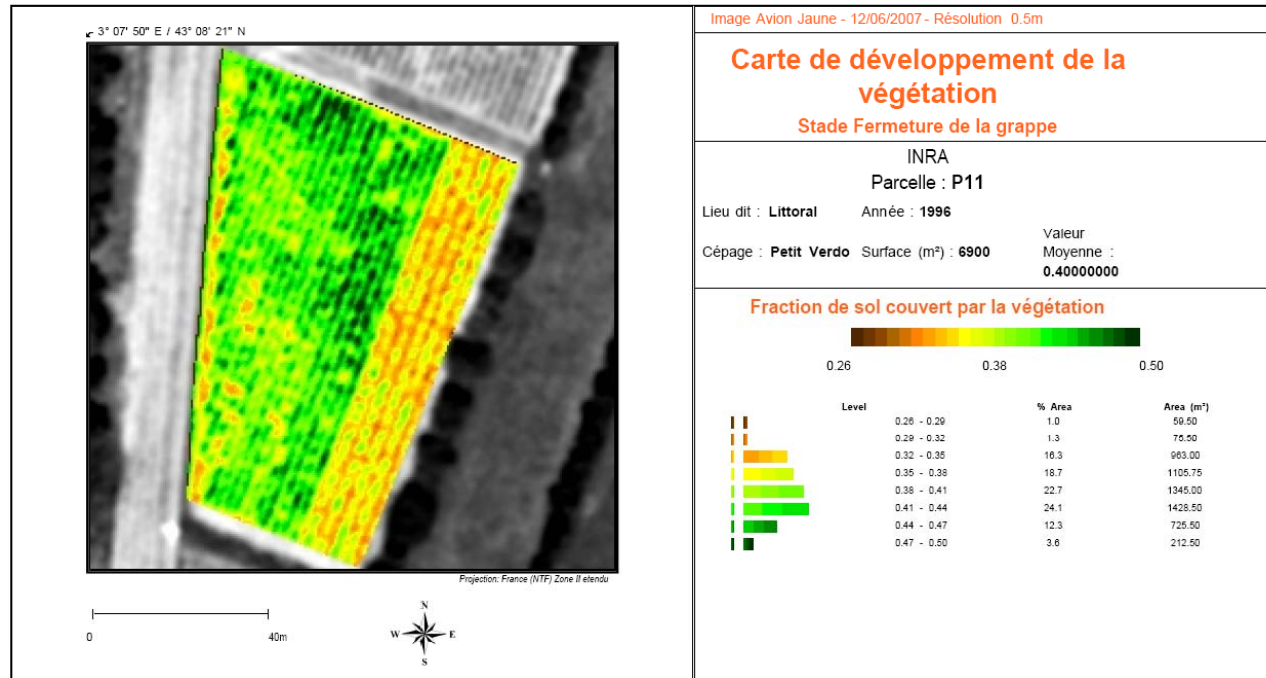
3° 07' 50" E / 43° 08' 21" N

Projection: France (NTF) Zone II etendu

0

40m

N
W
E
S

Image Avion Jaune - 12/06/2007 - Résolution 0.5m

Carte de développement de la végétation

Stade Fermeture de la grappe

INRA

Parcelle : P11

Lieu dit : Littoral Année : 1996

Cépage : Petit Verdo Surface (m²) : 6900 Valeur Moyenne : 0.40000000

Fraction de sol couvert par la végétation

0.26 0.38 0.50

| Level | % Area | Area (m²) |
|---|---|---|
| 0.26 - 0.29 | 1.0 | 59.50 |
| 0.29 - 0.32 | 1.3 | 75.50 |
| 0.32 - 0.35 | 16.3 | 963.00 |
| 0.35 - 0.38 | 18.7 | 1105.75 |
| 0.38 - 0.41 | 22.7 | 1345.00 |
| 0.41 - 0.44 | 24.1 | 1428.50 |
| 0.44 - 0.47 | 12.3 | 725.50 |
| 0.47 - 0.50 | 3.6 | 212.50 |